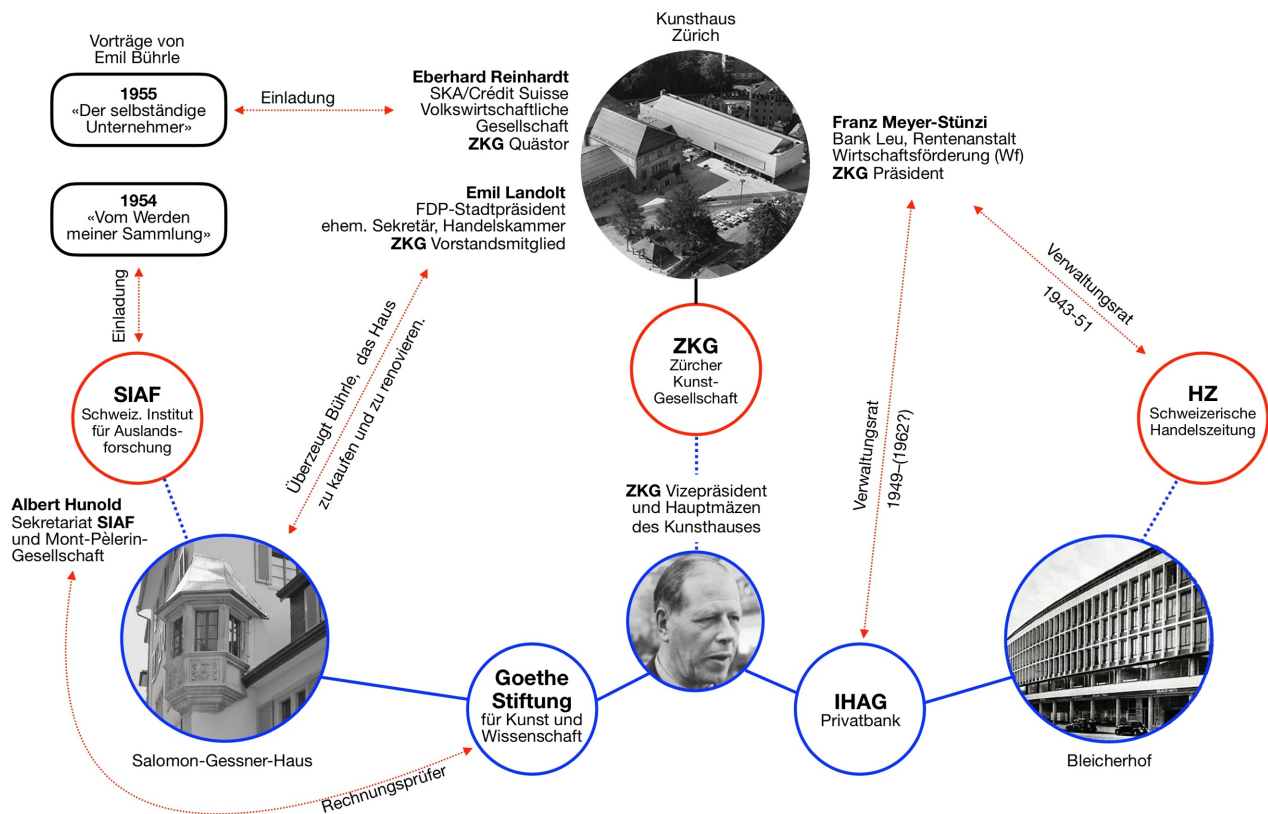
Vorträge von Emil Bührle

1955
«Der selbständige Unternehmer»

Einladung

Eberhard Reinhardt
SKA/Crédit Suisse
Volkswirtschaftliche Gesellschaft
ZKG Quästor

Kunsthaus Zürich

Franz Meyer-Stünzi
Bank Leu, Rentenanstalt
Wirtschaftsförderung (Wf)
ZKG Präsident

1954
«Vom Werden meiner Sammlung»

Emil Landolt
FDP-Stadtpräsident
ehem. Sekretär, Handelskammer
ZKG Vorstandsmitglied

Einladung

Überzeugt Bührle, das Haus zu kaufen und zu renovieren.

Verwaltungsrat
1943-51

SIAF
Schweiz. Institut für Auslandsforschung

ZKG
Zürcher Kunst-Gesellschaft

Verwaltungsrat
1949–(1962?)

HZ
Schweizerische Handelszeitung

Albert Hunold
Sekretariat SIAF
und Mont-Pèlerin-Gesellschaft

ZKG Vizepräsident und Hauptmäzen des Kunsthauses

Goethe Stiftung
für Kunst und Wissenschaft

IHAG
Privatbank

Salomon-Gessner-Haus

Bleicherhof

Rechnungsprüfer